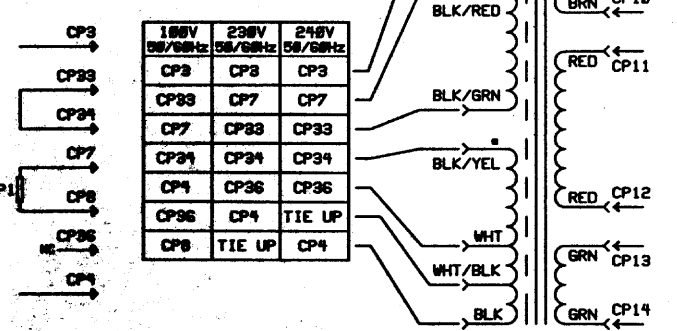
CP3
CP33
CP34
CP7
CP1
CP8
CP36
NC
CP4

| 100V 50/60Hz | 230V 50/60Hz | 240V 50/60Hz |
|---|---|---|
| CP8 | CP3 | CP3 |
| CP33 | CP7 | CP7 |
| CP7 | CP33 | CP33 |
| CP34 | CP34 | CP34 |
| CP4 | CP36 | CP36 |
| CP36 | CP4 | TIE UP |
| CP8 | TIE UP | CP4 |

BLK/RED
BLK/GRN
BLK/YEL
WHT
WHT/BLK
BLK

GRN CP10
RED CP11
RED CP12
GRN CP13
GRN CP14